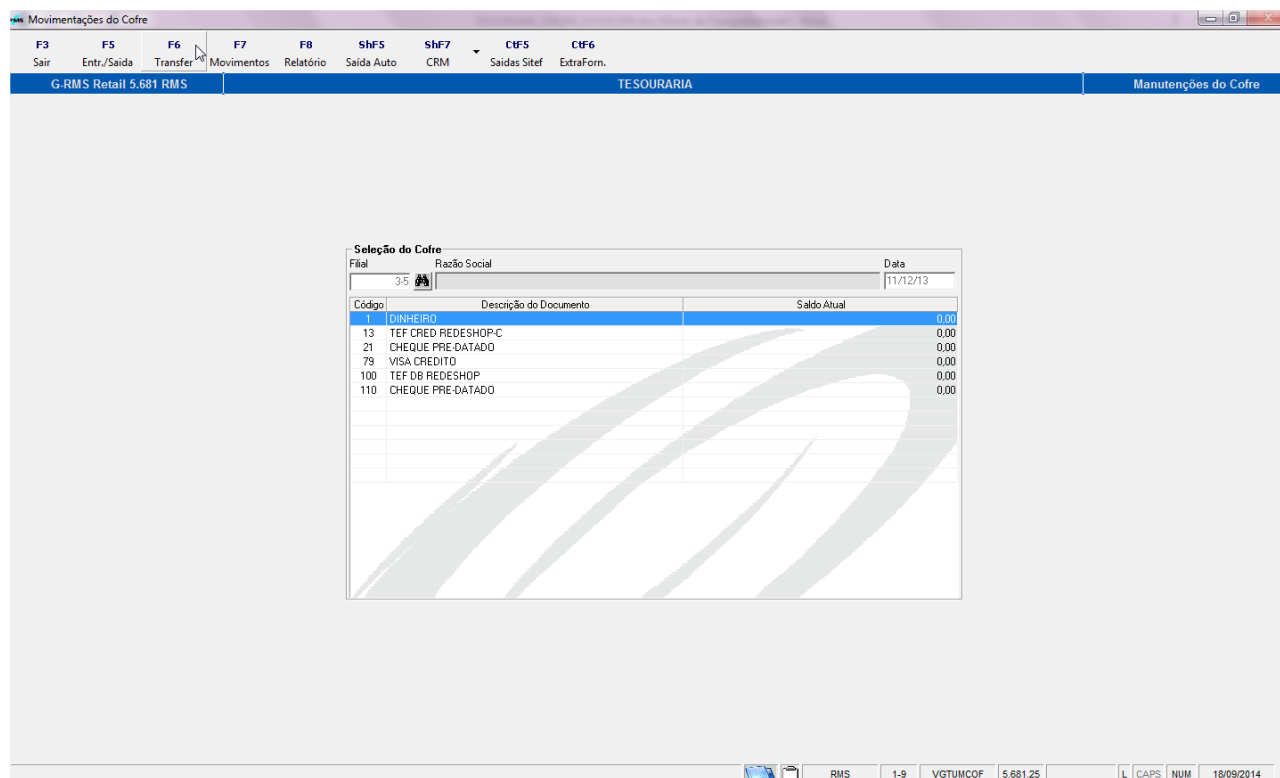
RMS Movimentações do Cofre

F3 Sair | F5 Entr./Saida | F6 Transfer | F7 Movimentos | F8 Relatório | ShF5 Saída Auto | ShF7 CRM | CtF5 Saidas Sitef | CtF6 ExtraForn.

G-RMS Retail 5.681 RMS | TESOURARIA | Manutenções do Cofre

Seleção do Cofre

Filial
3-5

Razão Social

Data
11/12/13

| Código | Descrição do Documento | Saldo Atual |
|---|---|---|
| 1 | DINHEIRO | 0,00 |
| 13 | TEF CRED REDESHOP-C | 0,00 |
| 21 | CHEQUE PRE-DATADO | 0,00 |
| 79 | VISA CREDITO | 0,00 |
| 100 | TEF DB REDESHOP | 0,00 |
| 110 | CHEQUE PRE-DATADO | 0,00 |

RMS | 1-9 | VGTUMCOF | 5.681.25 | L | CAPS | NUM | 18/09/2014